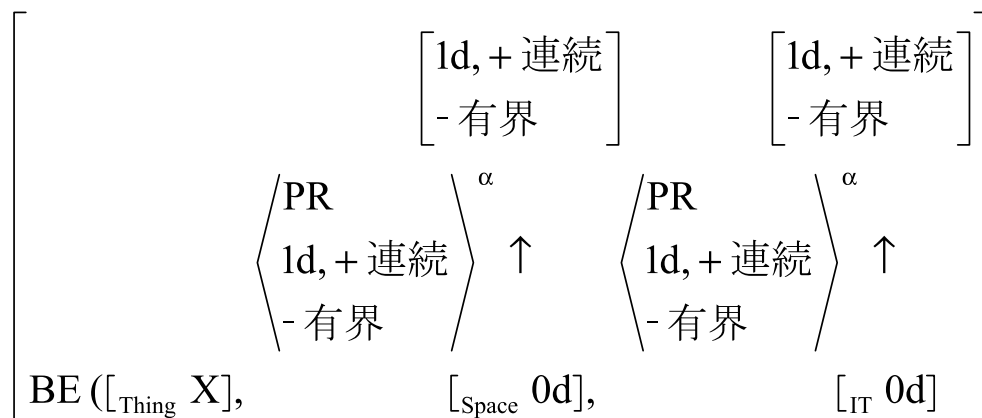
$\begin{bmatrix} & \begin{bmatrix} \text{1d, + 連続} \\ \text{- 有界} \end{bmatrix} & \begin{bmatrix} \text{1d, + 連続} \\ \text{- 有界} \end{bmatrix} \\ & \left\langle \begin{matrix} \text{PR} \\ \text{1d, + 連続} \\ \text{- 有界} \end{matrix} \right\rangle^{\alpha} \uparrow & \left\langle \begin{matrix} \text{PR} \\ \text{1d, + 連続} \\ \text{- 有界} \end{matrix} \right\rangle^{\alpha} \uparrow \\ \text{BE}([_{\text{Thing}}\ \text{X}], & [_{\text{Space}}\ \text{0d}], & [_{\text{IT}}\ \text{0d}] \end{bmatrix}$